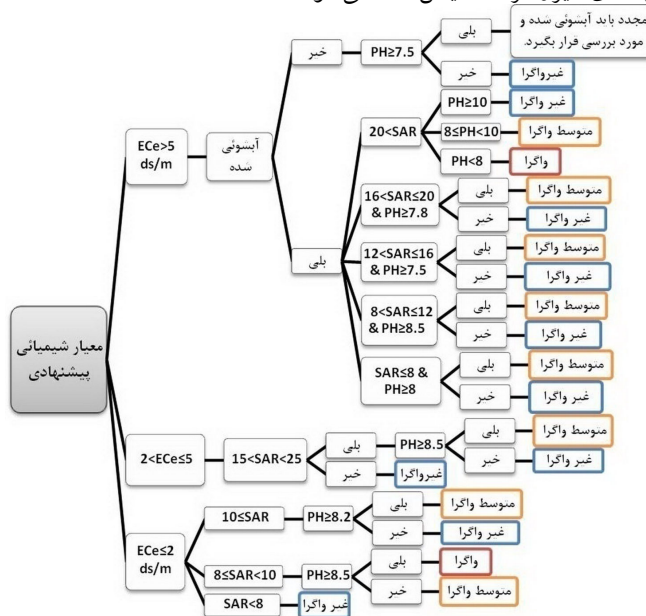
معیار شیمیائی پیشنهادی

ECe>5 ds/m

آبشوئی شده

خیر

PH≥7.5

بلی

مجدد باید آبشوئی شده و مورد بررسی قرار بگیرد.

خیر

غیرواگرا

بلی

20<SAR

PH≥10

غیر واگرا

8≤PH<10

متوسط واگرا

PH<8

واگرا

16<SAR≤20 & PH≥7.8

بلی

متوسط واگرا

خیر

غیر واگرا

12<SAR≤16 & PH≥7.5

بلی

متوسط واگرا

خیر

غیر واگرا

8<SAR≤12 & PH≥8.5

بلی

متوسط واگرا

خیر

غیر واگرا

SAR≤8 & PH≥8

بلی

متوسط واگرا

خیر

غیر واگرا

2<ECe≤5

15<SAR<25

بلی

PH≥8.5

بلی

متوسط واگرا

خیر

غیر واگرا

خیر

غیرواگرا

ECe≤2 ds/m

10≤SAR

PH≥8.2

بلی

متوسط واگرا

خیر

غیر واگرا

8≤SAR<10

PH≥8.5

بلی

واگرا

خیر

متوسط واگرا

SAR<8

غیر واگرا